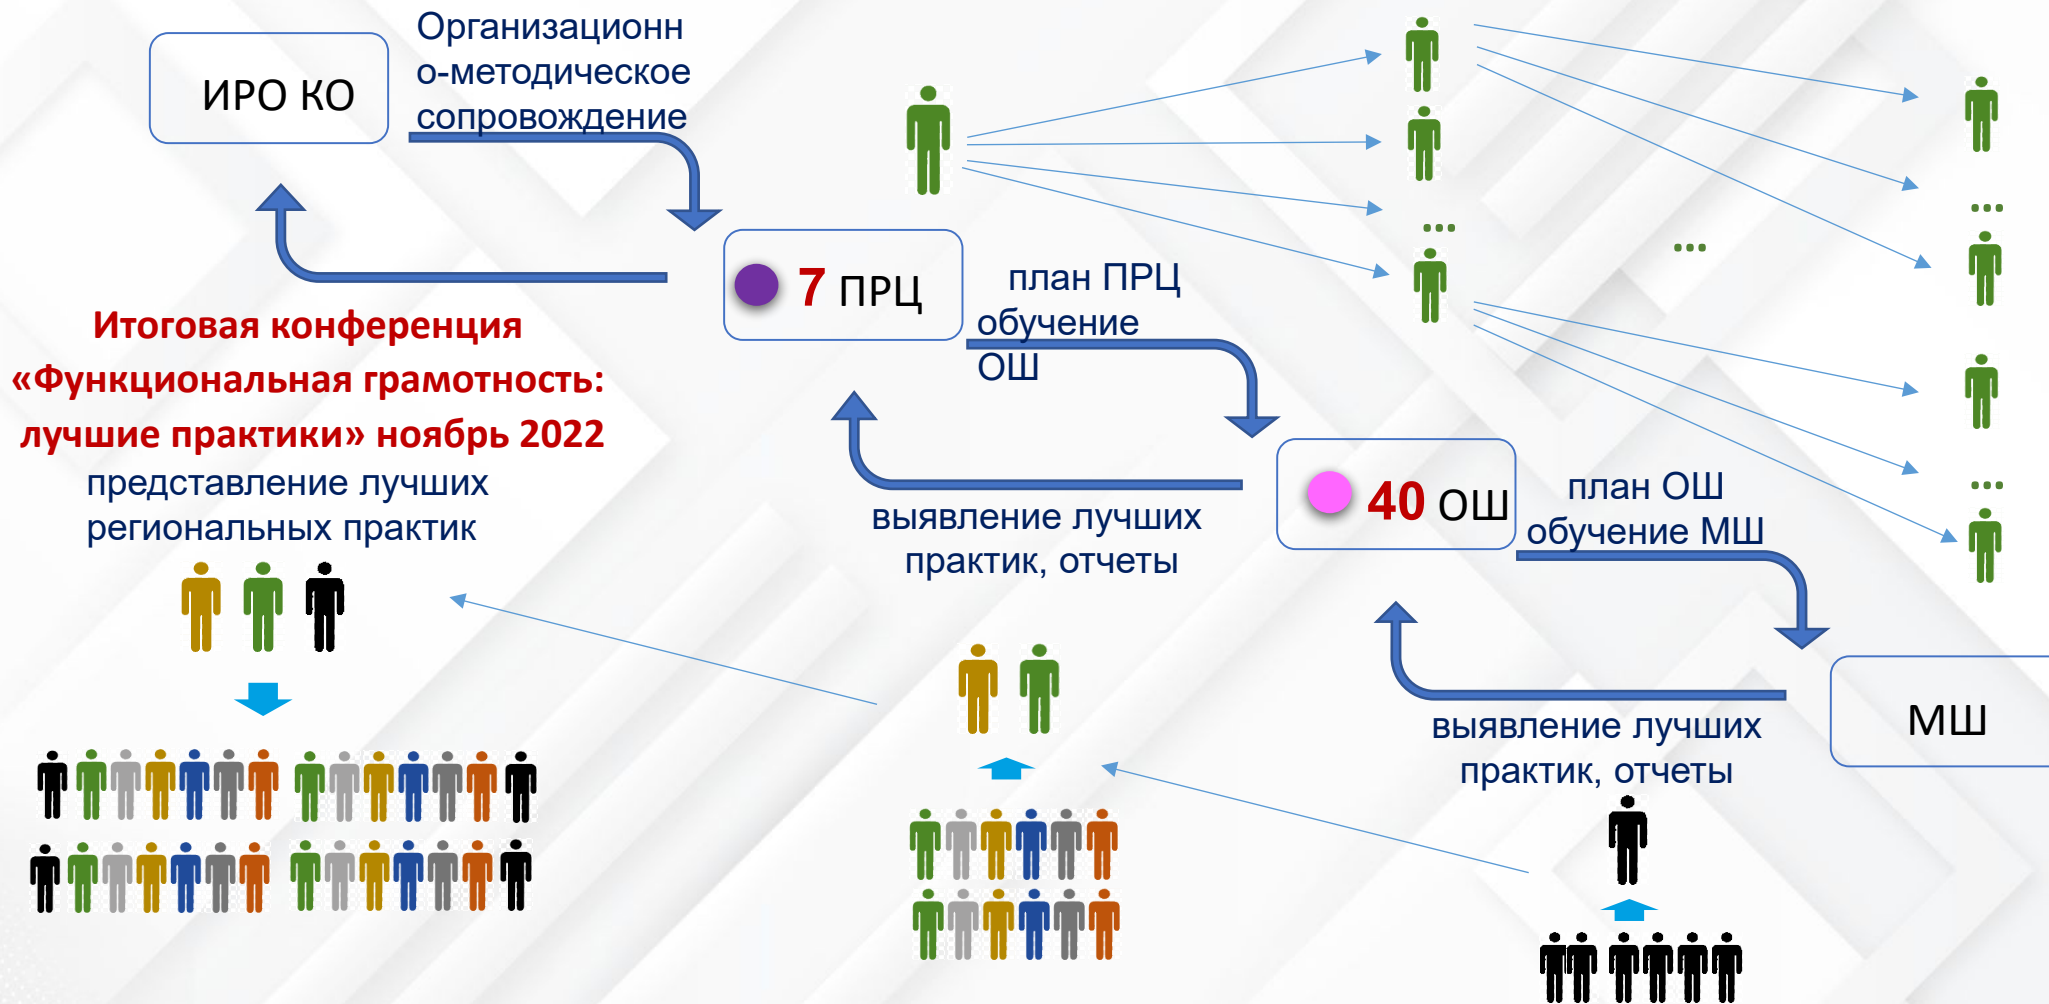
ИРО КО

Организационно-методическое сопровождение

7 ПРЦ

план ПРЦ обучение ОШ

Итоговая конференция «Функциональная грамотность: лучшие практики» ноябрь 2022

представление лучших региональных практик

выявление лучших практик, отчеты

40 ОШ

план ОШ обучение МШ

МШ

выявление лучших практик, отчеты

...

...

...

...